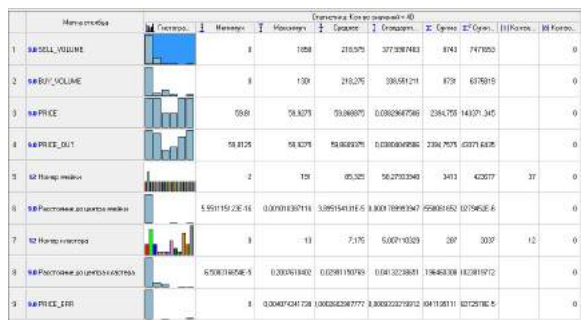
| | Метка столбца | Гистогр... | Минимум | Максимум | Среднее | Стандарт... | Сумма | Сумм... | Колич... | Колич... |
|---|---|---|---|---|---|---|---|---|---|---|
| | | Статистика: Кол-во значений = 40 | | | | | | | | |
| 1 | SELL_VOLUME | | 0 | 1058 | 218,575 | 377,9387483 | 8743 | 7479853 | | 0 |
| 2 | BUY_VOLUME | | 0 | 1381 | 218,275 | 338,551211 | 8731 | 6376819 | | 0 |
| 3 | PRICE | | 59,81 | 59,9275 | 59,868975 | 0,03029667586 | 2394,759 | 143371,345 | | 0 |
| 4 | PRICE_OUT | | 59,8125 | 59,9275 | 59,8689375 | 0,0300860586 | 2394,7575 | 143371,6635 | | 0 |
| 5 | Номер ячейки | | 2 | 151 | 85,325 | 50,27032948 | 3413 | 423677 | 37 | 0 |
| 6 | Расстояние до центра ячейки | | 5,551115123E-16 | 0,007001839711 | 3,895154131E-5 | 0,0001789593947 | 558081652 | 1275452E-6 | | 0 |
| 7 | Номер кластера | | 0 | 13 | 7,175 | 5,007110329 | 287 | 3037 | 12 | 0 |
| 8 | Расстояние до центра кластера | | 6,508016656E-5 | 0,2003761402 | 0,02381150769 | 0,04132238601 | 196468308 | 1213815772 | | 0 |
| 9 | PRICE_ERR | | 0 | 0,004074241738 | 0,0002682967777 | 0,0009323219912 | 041108111 | 121257182-5 | | 0 |